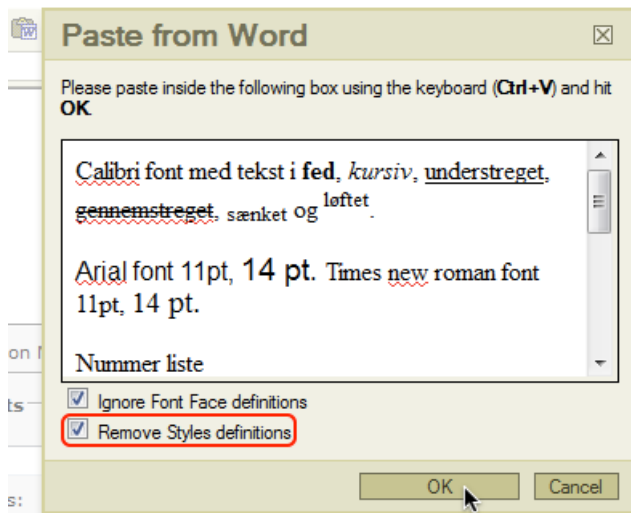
Paste from Word

Please paste inside the following box using the keyboard (**Ctrl+V**) and hit **OK**.

Calibri font med tekst i **fed**, *kursiv*, understreget, gennemstreget, $_{\text{sænket}}$ og $^{\text{løftet}}$.

Arial font 11pt, 14 pt. Times new roman font 11pt, 14 pt.

Nummer liste

Ignore Font Face definitions

Remove Styles definitions

OK

Cancel

on N

ts

s: